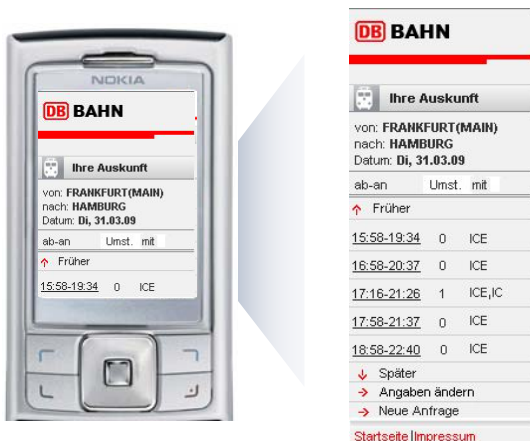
NOKIA

DB BAHN

Ihre Auskunft

von: FRANKFURT(MAIN)
nach: HAMBURG
Datum: Di, 31.03.09

ab-an Umst. mit

Früher

15:58-19:34 0 ICE

DB BAHN

Ihre Auskunft

von: FRANKFURT(MAIN)
nach: HAMBURG
Datum: Di, 31.03.09

| ab-an | Umst. | mit |
|---|---|---|
| Früher | | |
| 15:58-19:34 | 0 | ICE |
| 16:58-20:37 | 0 | ICE |
| 17:16-21:26 | 1 | ICE,IC |
| 17:58-21:37 | 0 | ICE |
| 18:58-22:40 | 0 | ICE |

Später
Angaben ändern
Neue Anfrage

Startseite|Impressum